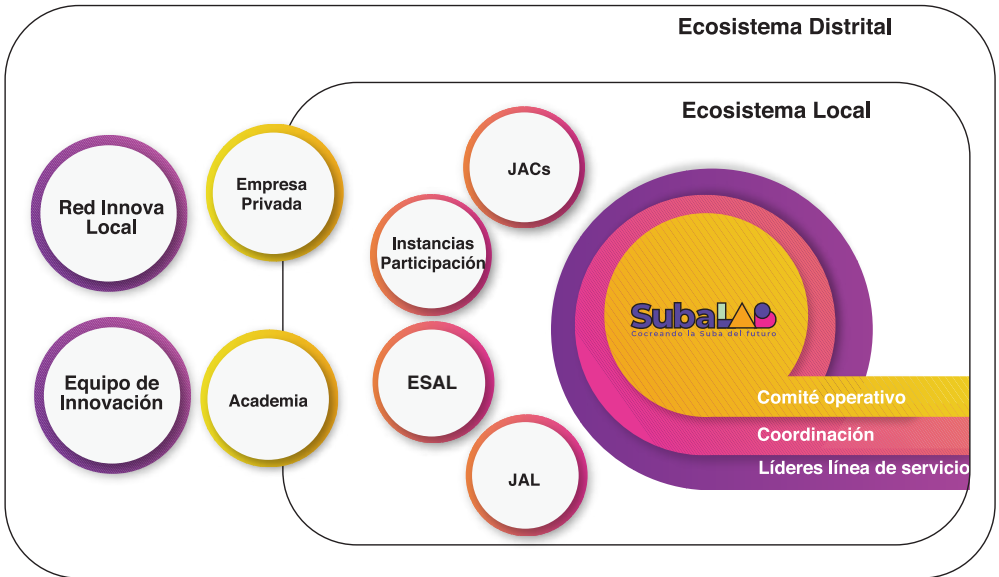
Ecosistema Distrital

Ecosistema Local

Red Innova Local

Empresa Privada

JACs

Instancias Participación

SubaLAB
Cocreando la Suba del futuro

Equipo de Innovación

Academia

ESAL

JAL

Comité operativo

Coordinación

Líderes línea de servicio